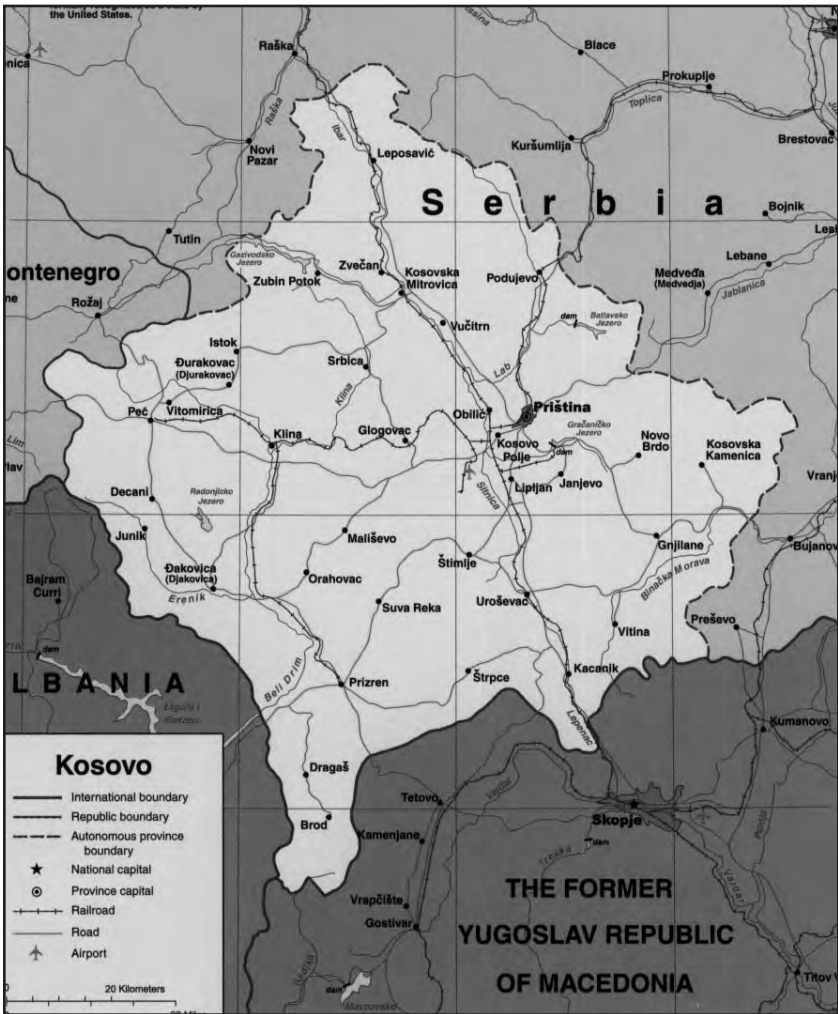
the United States.

Raška
Blace
Prokuplje
Toplica
Brestovac
Novi Pazar
Raška
Ibar
Leposavić
Kuršumlija
Serbia
Bojnik
Tutin
Lebane
Lesk
ontenegro
Gazivodsko Jezero
Zubin Potok
Zvečan
Kosovska Mitrovica
Podujevo
Medveđa (Medvedja)
Jablanica
Rožaj
dam
Batlavsko Jezero
Vučitrn
Istok
Đurakovac (Djurakovac)
Srbica
Klina
Lab
Priština
Peč
Vitomirica
Obilič
Gračaničko Jezero
Novo Brdo
Kosovska Kamenica
Lim
Klina
Glogovac
Kosovo Polje
dam
Vranj
Decani
Radonjičko Jezero
Lipljan
Janjevo
Sitnica
Junik
Mališevo
Gnjilane
Bujanov
Đakovica (Djakovica)
Orahovac
Štimlje
Binačka Morava
Bajram Curri
Erenik
Suva Reka
Uroševac
Preševo
Vitina
dam
Beli Drim
Prizren
Štrpce
Kacanik
LBANIA
Lepenac
Kumanovo
Kosovo
International boundary
Republic boundary
Autonomous province boundary
National capital
Province capital
Railroad
Road
Airport
Dragaš
Tetovo
Vardar
Skopje
Brod
Kamenjane
dam
Pčinja
THE FORMER YUGOSLAV REPUBLIC OF MACEDONIA
Vrapčište
Gostivar
Vardar
20 Kilometers
dam
Titov V